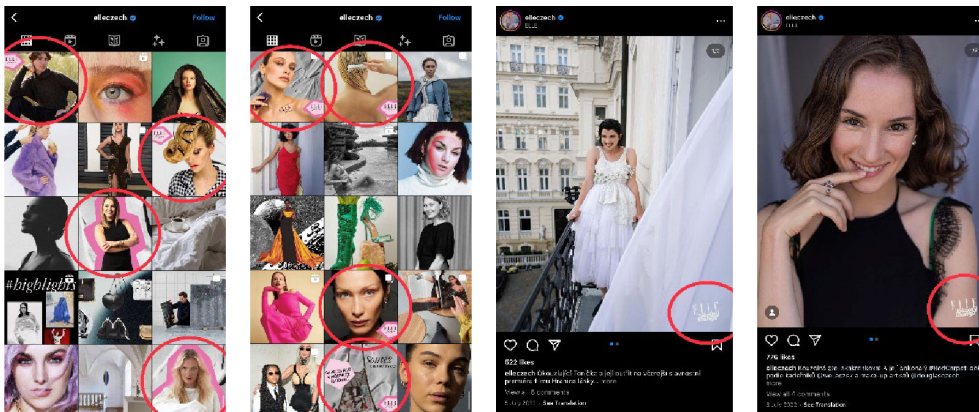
elleczech Follow

#highlights

elleczech Follow

elleczech
ELLE

622 likes

elleczech Okouzlující Tonička a její outfit na večerní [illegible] premiéru filmu Hra na lásku... more

View all 6 comments

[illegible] · See Translation

elleczech
ELLE

776 likes

elleczech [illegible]

View all 4 comments

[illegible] · See Translation